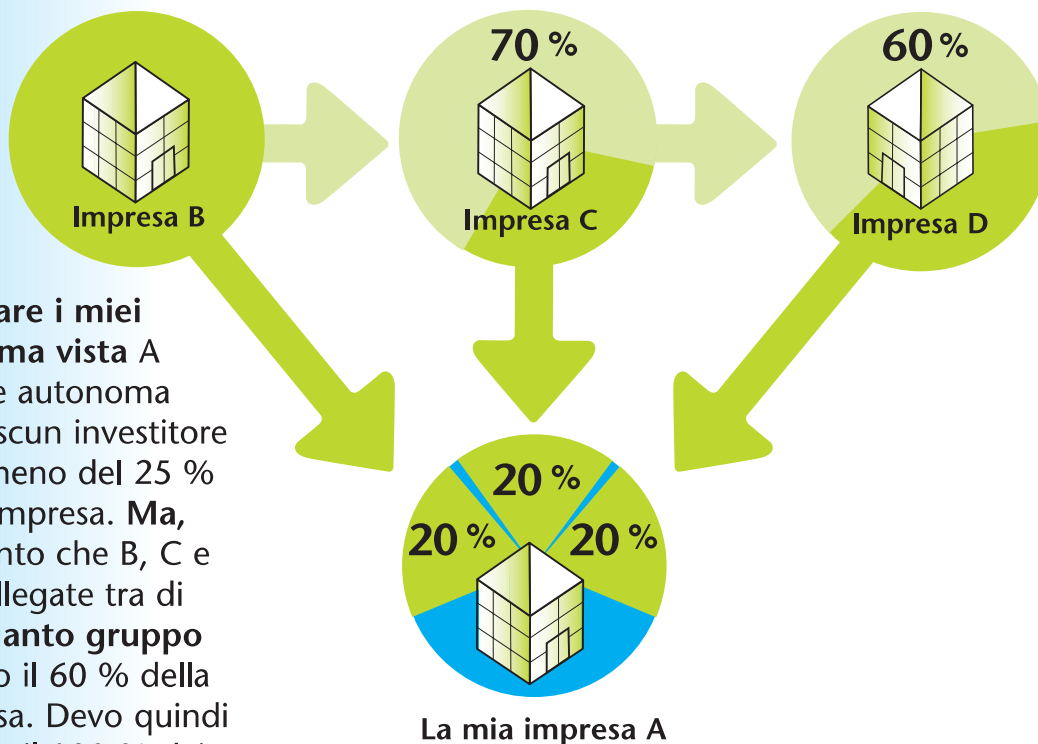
Impresa B

70 %

Impresa C

60 %

Impresa D

are i miei ma vista A e autonoma scun investitore neno del 25 % mpresa. Ma, nto che B, C e llegate tra di anto gruppo o il 60 % della sa. Devo quindi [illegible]

20 %

20 %

20 %

La mia impresa A